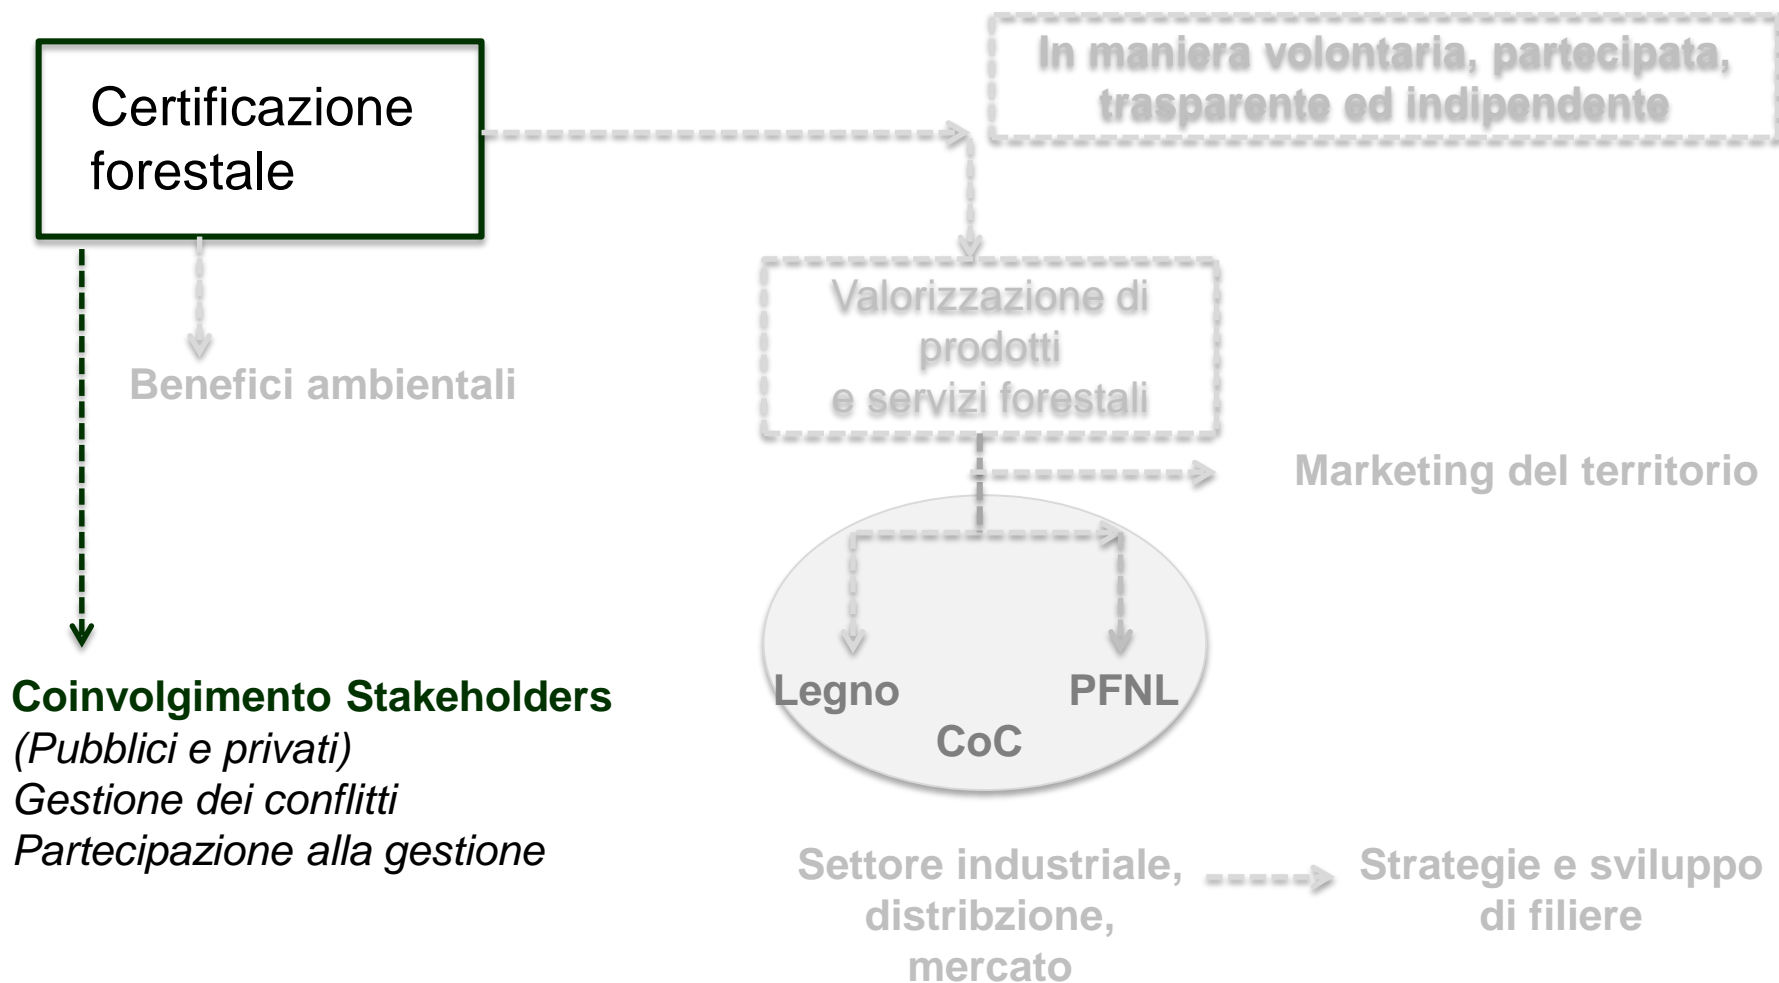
Certificazione forestale

In maniera volontaria, partecipata, trasparente ed indipendente

Benefici ambientali

Valorizzazione di prodotti
e servizi forestali

Marketing del territorio

Legno

PFNL

CoC

Coinvolgimento Stakeholders
*(Pubblici e privati)*
*Gestione dei conflitti*
*Partecipazione alla gestione*

Settore industriale, distribzione, mercato

Strategie e sviluppo di filiere